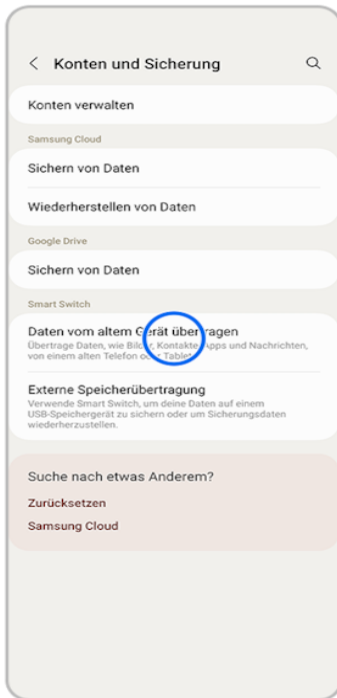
Konten und Sicherung

Konten verwalten

Samsung Cloud

Sichern von Daten

Wiederherstellen von Daten

Google Drive

Sichern von Daten

Smart Switch

Daten vom altem Gerät übertragen
Übertrage Daten, wie Bilder, Kontakte, Apps und Nachrichten, von einem alten Telefon oder Tablet.

Externe Speicherübertragung
Verwende Smart Switch, um deine Daten auf einem USB-Speichergerät zu sichern oder um Sicherungsdaten wiederherzustellen.

Suche nach etwas Anderem?
Zurücksetzen
Samsung Cloud